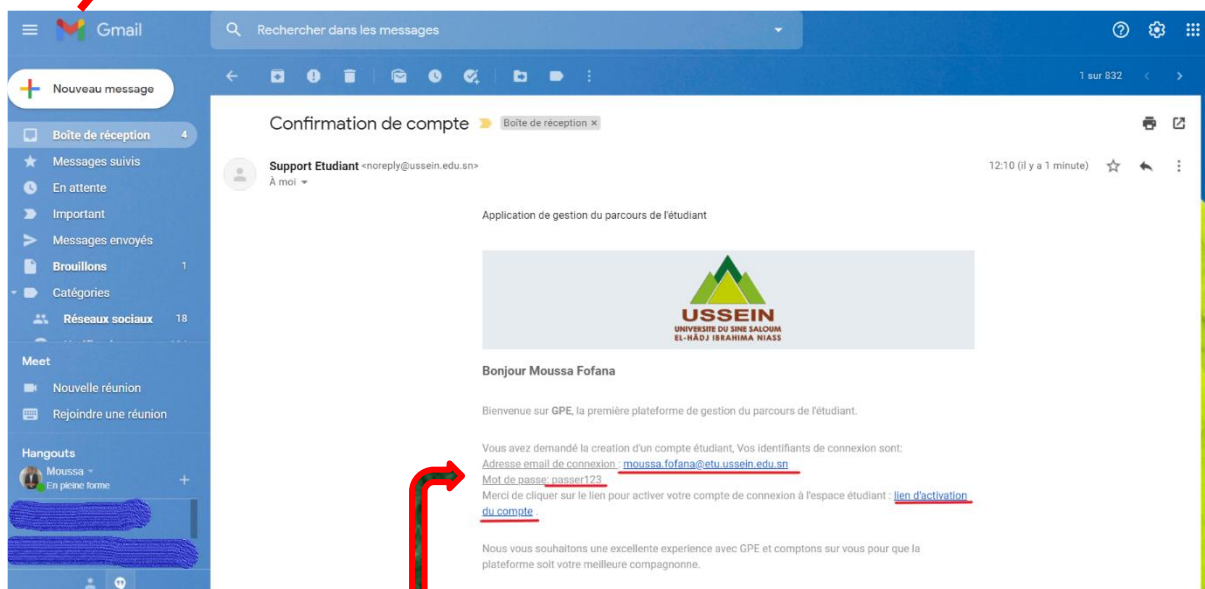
Gmail

Rechercher dans les messages

Nouveau message

Boîte de réception 4
Messages suivis
En attente
Important
Messages envoyés
Brouillons 1
Catégories
Réseaux sociaux 18

Meet
Nouvelle réunion
Rejoindre une réunion

Hangouts
Moussa
En pleine forme

1 sur 832

Confirmation de compte Boîte de réception ×

Support Etudiant <noreply@ussein.edu.sn>
À moi
12:10 (il y a 1 minute)

Application de gestion du parcours de l'étudiant

USSEIN
UNIVERSITE DU SINE SALOUM
EL-HÂDJ IBRAHIMA NIASS

Bonjour Moussa Fofana

Bienvenue sur GPE, la première plateforme de gestion du parcours de l'étudiant.

Vous avez demandé la creation d'un compte étudiant, Vos identifiants de connexion sont:
Adresse email de connexion : moussa.fofana@etu.ussein.edu.sn
Mot de passe: passer123
Merci de cliquer sur le lien pour activer votre compte de connexion à l'espace étudiant : lien d'activation du compte .

Nous vous souhaitons une excellente experience avec GPE et comptons sur vous pour que la plateforme soit votre meilleure compagnonne.